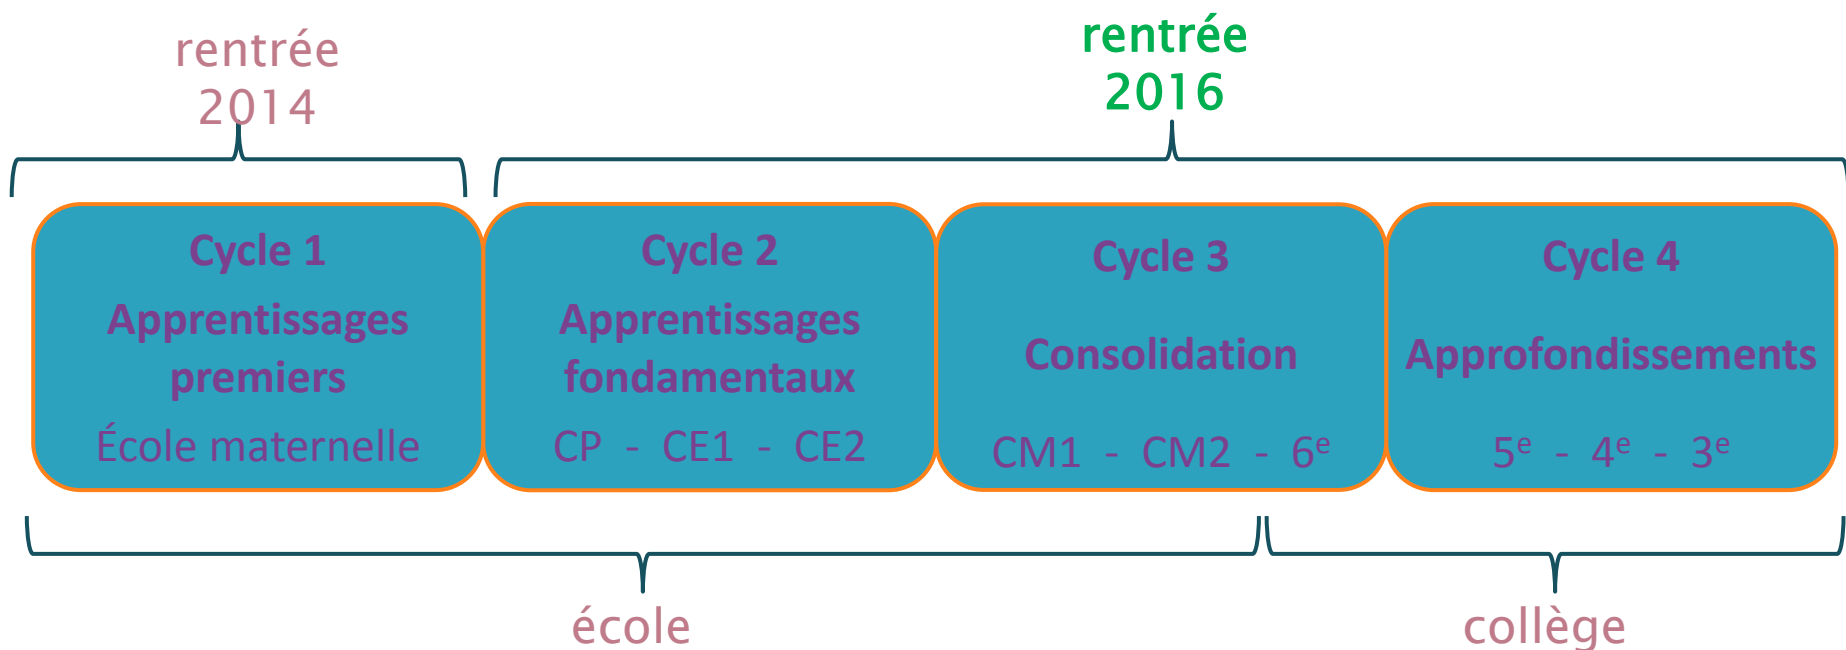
rentrée 2014

rentrée 2016

Cycle 1
Apprentissages premiers
École maternelle

Cycle 2
Apprentissages fondamentaux
CP - CE1 - CE2

Cycle 3
Consolidation
CM1 - CM2 - 6$^{e}$

Cycle 4
Approfondissements
5$^{e}$ - 4$^{e}$ - 3$^{e}$

école

collège